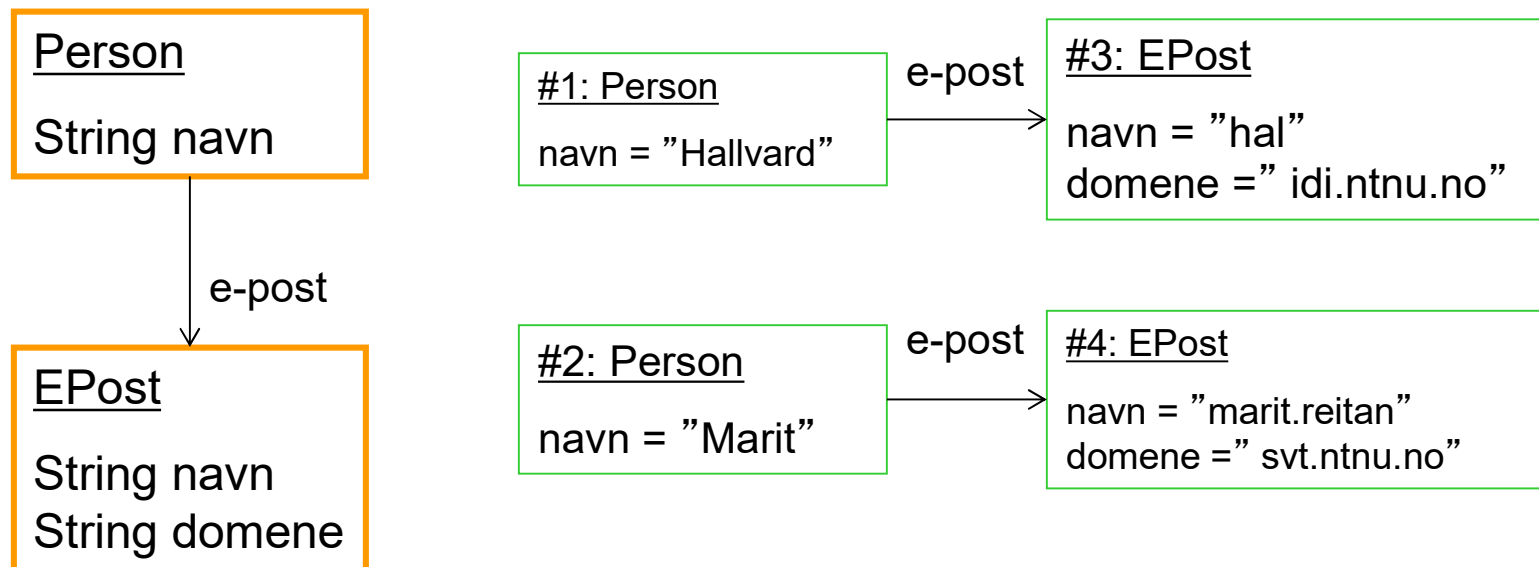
Person

String navn

e-post

EPost

String navn
String domene

#1: Person

navn = ”Hallvard”

e-post

#3: EPost

navn = ”hal”
domene =” idi.ntnu.no”

#2: Person

navn = ”Marit”

e-post

#4: EPost

navn = ”marit.reitan”
domene =” svt.ntnu.no”